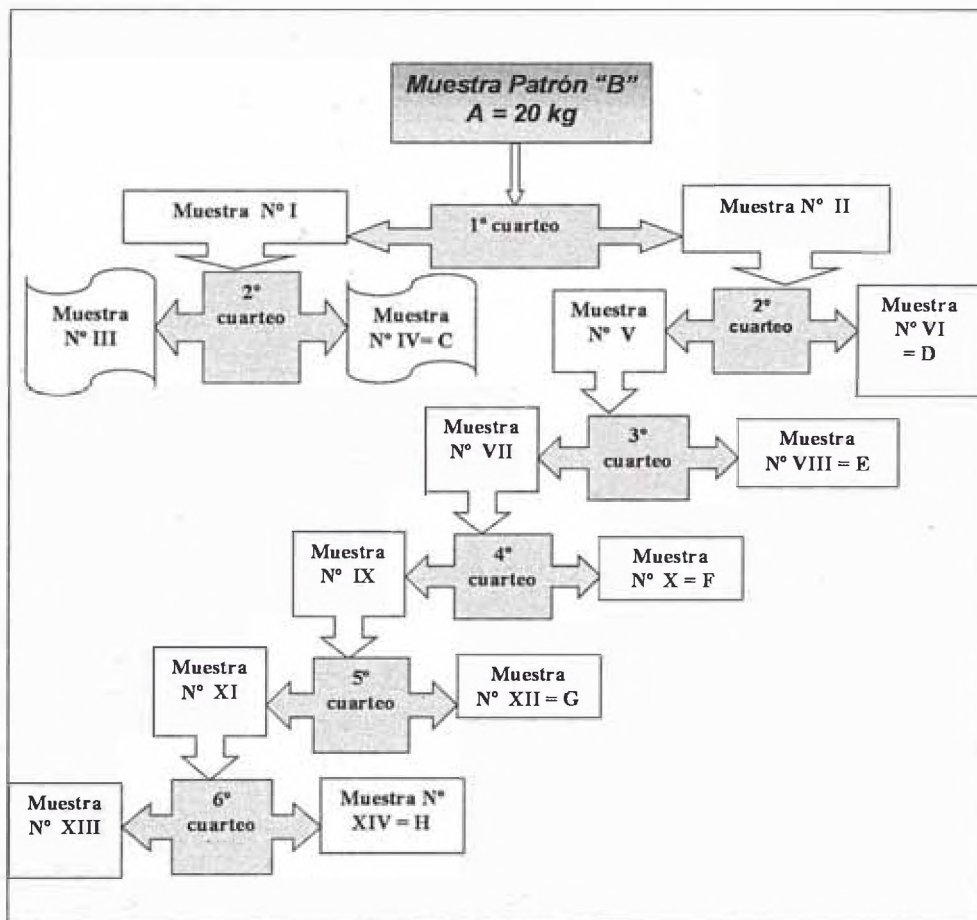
Muestra Patrón "B"
A = 20 kg

Muestra N° I

1° cuarteo

Muestra N° II

Muestra N° III

2° cuarteo

Muestra N° IV= C

Muestra N° V

2° cuarteo

Muestra N° VI = D

Muestra N° VII

3° cuarteo

Muestra N° VIII = E

Muestra N° IX

4° cuarteo

Muestra N° X = F

Muestra N° XI

5° cuarteo

Muestra N° XII = G

Muestra N° XIII

6° cuarteo

Muestra N° XIV = H